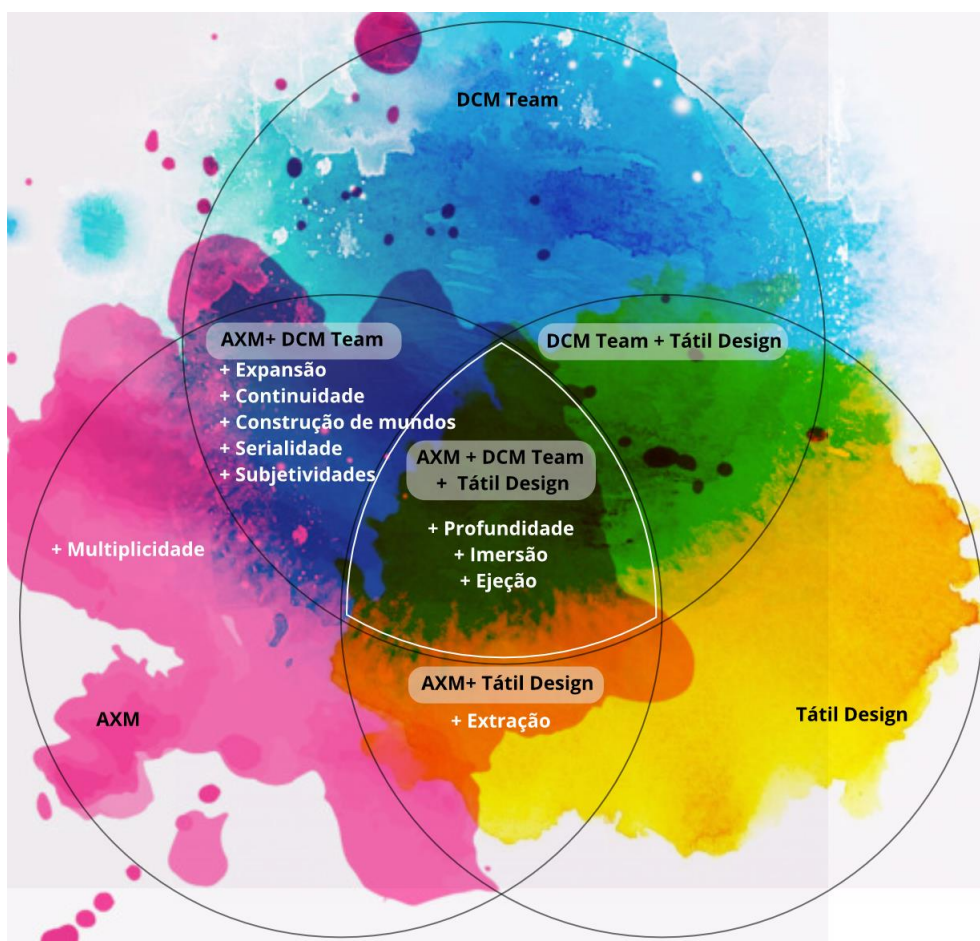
DCM Team

AXM+ DCM Team
+ Expansão
+ Continuidade
+ Construção de mundos
+ Serialidade
+ Subjetividades

DCM Team + Tátil Design

AXM + DCM Team
+ Tátil Design

+ Profundidade
+ Imersão
+ Ejeção

+ Multiplicidade

AXM+ Tátil Design
+ Extração

AXM

Tátil Design